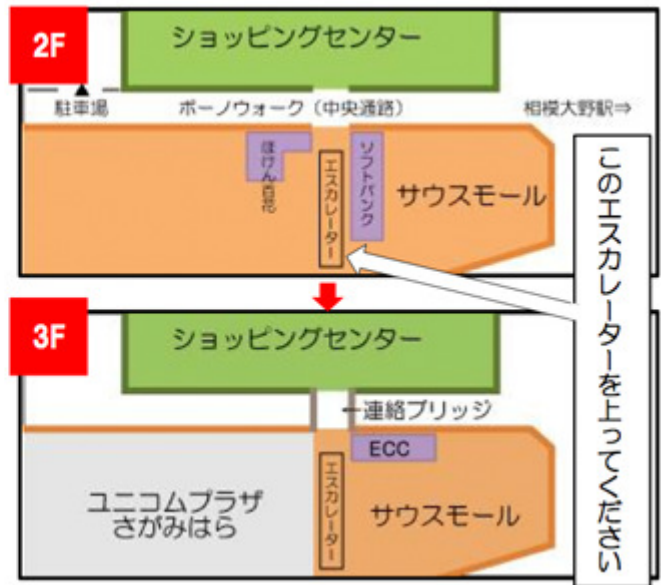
2F

ショッピングセンター

駐車場

ボーノウォーク（中央通路）

相模大野駅⇒

ほけん百貨

エスカレーター

ソフトバンク

サウスモール

このエスカレーターを上ってください

3F

ショッピングセンター

連絡ブリッジ

ECC

ユニコムプラザ
さがみはら

エスカレーター

サウスモール